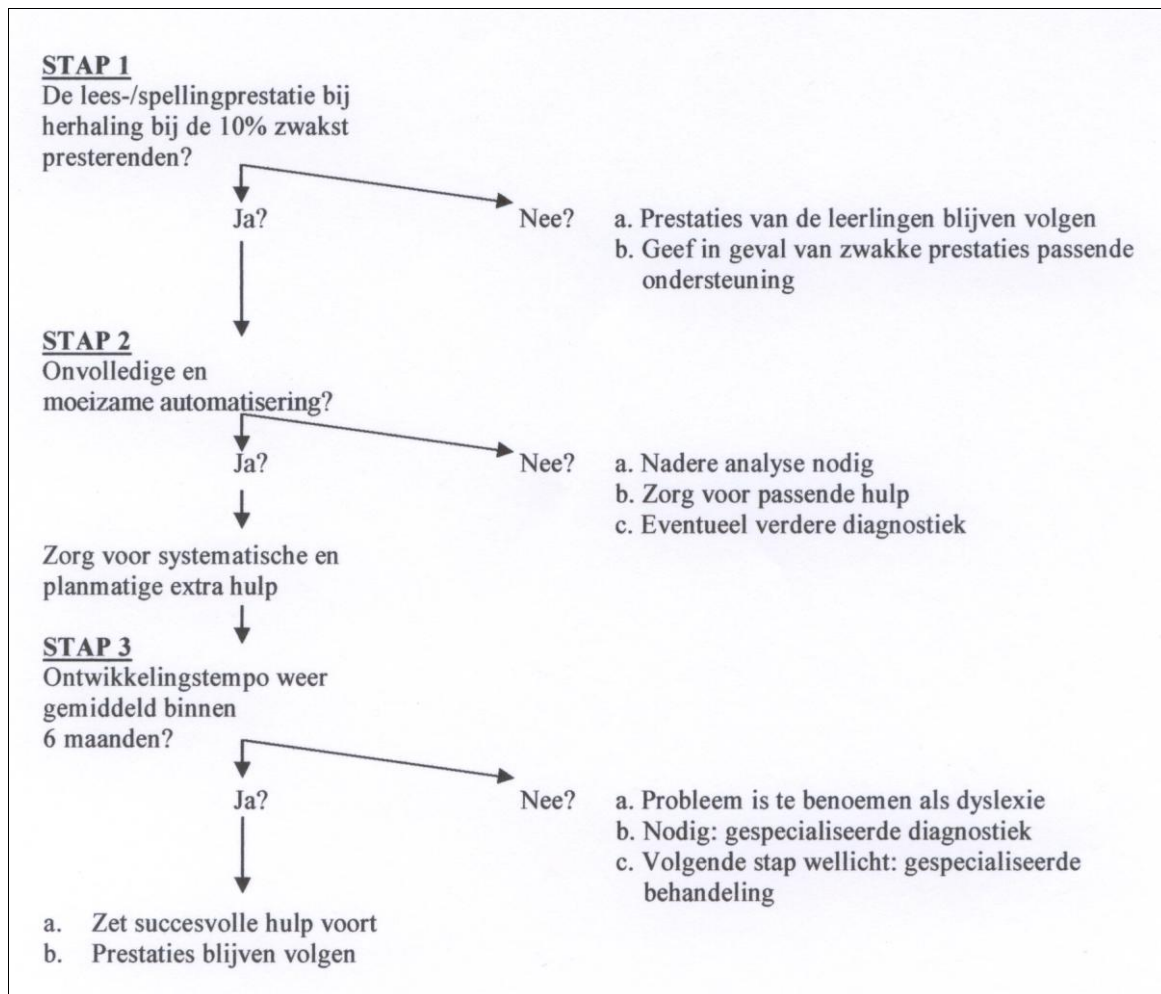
STAP 1
De lees-/spellingprestatie bij herhaling bij de 10% zwakst presterenden?

Ja?

Nee?

a. Prestaties van de leerlingen blijven volgen
b. Geef in geval van zwakke prestaties passende ondersteuning

STAP 2
Onvolledige en moeizame automatisering?

Ja?

Nee?

a. Nadere analyse nodig
b. Zorg voor passende hulp
c. Eventueel verdere diagnostiek

Zorg voor systematische en planmatige extra hulp

STAP 3
Ontwikkelingstempo weer gemiddeld binnen 6 maanden?

Ja?

Nee?

a. Probleem is te benoemen als dyslexie
b. Nodig: gespecialiseerde diagnostiek
c. Volgende stap wellicht: gespecialiseerde behandeling

a. Zet succesvolle hulp voort
b. Prestaties blijven volgen